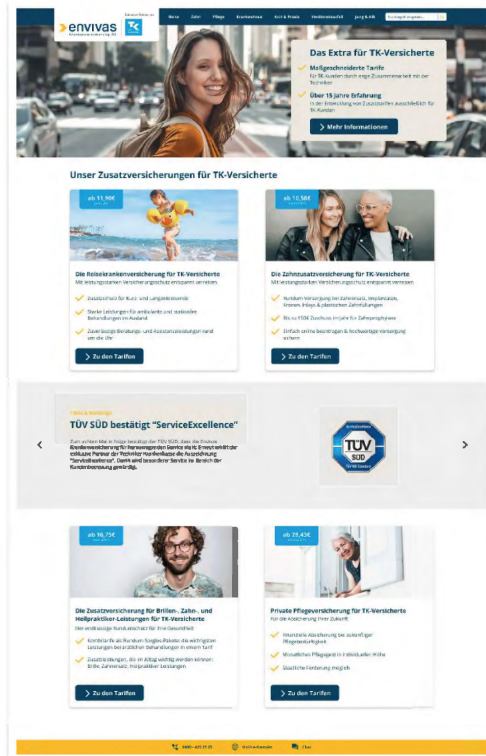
envivas
Krankenversicherung AG

Exklusiver Partner der TK

Reise
Zahn
Pflege
Krankenhaus
Kuf & Praxis
Heilbehandlung
Jung & Alt

Das Extra für TK-Versicherte

Maßgeschneiderte Tarife
für TK-Kunden durch enge Zusammenarbeit mit der Techniker

Über 15 Jahre Erfahrung
in der Entwicklung von Zusatztarifen ausschließlich für TK-Kunden

Mehr Informationen

Unser Zusatzversicherungen für TK-Versicherte

ab 11,90€

Die Reisekrankenversicherung für TK-Versicherte
Mit leistungsstarken Versicherungsschutz entspannt verreisen

Zusatzschutz für Kurz- und Langzeitreisende

Starke Leistungen für ambulante und stationäre Behandlungen im Ausland

Zuverlässige Beratungs- und Assistanceleistungen rund um die Uhr

Zu den Tarifen

ab 10,50€

Die Zahnzusatzversicherung für TK-Versicherte
Mit leistungsstarken Versicherungsschutz entspannt verreisen

Rundum-Versorgung bei Zahnersatz, Implantaten, Kronen, Inlays & plastischen Zahnfüllungen

Bis zu 150€ Zuschuss im Jahr für Zahnprophylaxe

Einfach online beantragen & hochwertige Versorgung sichern

Zu den Tarifen

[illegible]

TÜV SÜD bestätigt "ServiceExcellence"

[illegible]

TÜV SÜD

ab 16,75€

Die Zusatzversicherung für Brillen-, Zahn-, und Heilpraktiker-Leistungen für TK-Versicherte
Der erstklassige Rundumschutz für Ihre Gesundheit

Kombiniert als Rundum-Sorglos-Paket die wichtigsten Leistungen bei ambulanten Behandlungen in einem Tarif

Zusatzleistungen, die im Alltag wichtig werden können: Brille, Zahnersatz, Heilpraktiker Leistungen

Zu den Tarifen

ab 29,43€

Private Pflegeversicherung für TK-Versicherte
Für die Absicherung Ihrer Zukunft

Finanzielle Absicherung bei zukünftiger Pflegebedürftigkeit

Monatliches Pflegegeld in individueller Höhe

Staatliche Förderung möglich

Zu den Tarifen

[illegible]
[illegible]
Chat